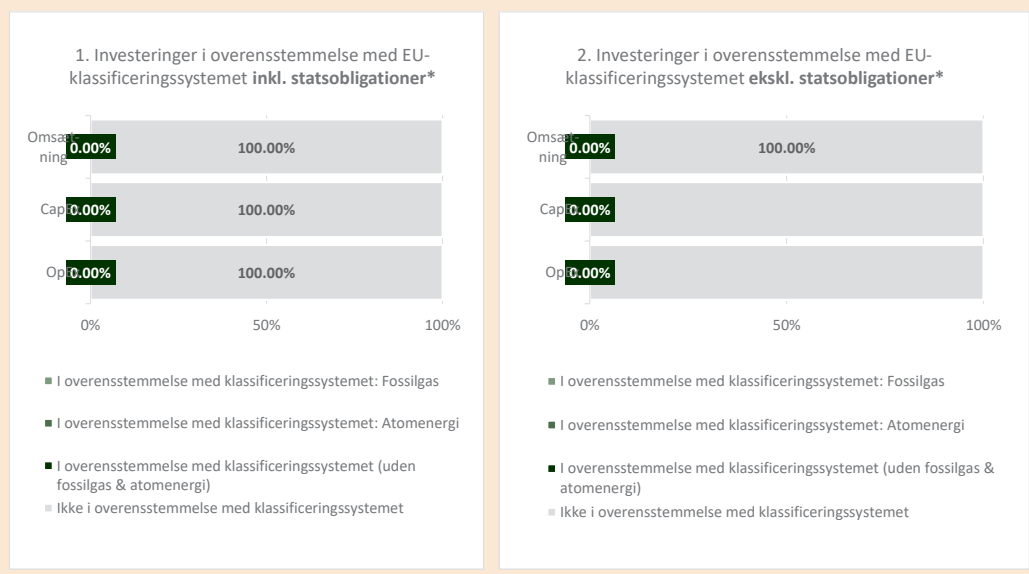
1. Investeringer i overensstemmelse med EU-klassificeringssystemet **inkl. statsobligationer***

Omsætning 0.00% 100.00%

Cap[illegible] 0.00% 100.00%

Op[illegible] 0.00% 100.00%

0% 50% 100%

I overensstemmelse med klassificeringssystemet: Fossilgas

I overensstemmelse med klassificeringssystemet: Atomenergi

I overensstemmelse med klassificeringssystemet (uden fossilgas & atomenergi)

Ikke i overensstemmelse med klassificeringssystemet

2. Investeringer i overensstemmelse med EU-klassificeringssystemet **ekskl. statsobligationer***

Omsætning 0.00% 100.00%

Cap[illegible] 0.00%

Op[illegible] 0.00%

0% 50% 100%

I overensstemmelse med klassificeringssystemet: Fossilgas

I overensstemmelse med klassificeringssystemet: Atomenergi

I overensstemmelse med klassificeringssystemet (uden fossilgas & atomenergi)

Ikke i overensstemmelse med klassificeringssystemet